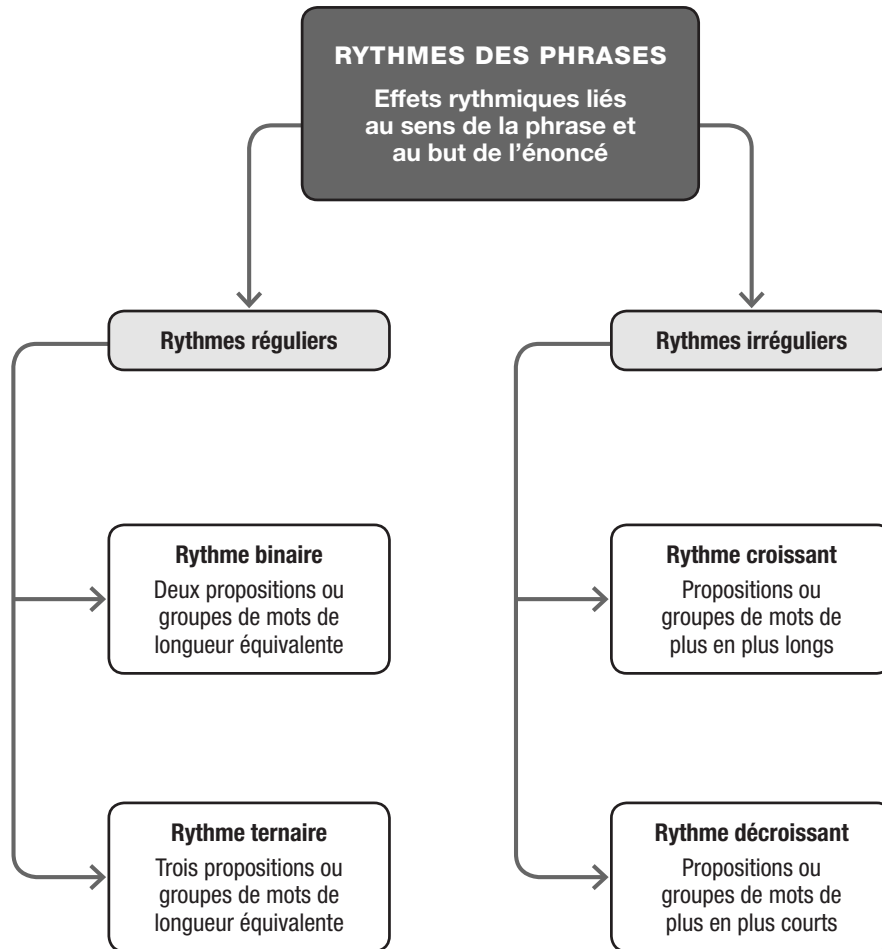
RYTHMES DES PHRASES

Effets rythmiques liés au sens de la phrase et au but de l'énoncé

Rythmes réguliers

Rythme binaire
Deux propositions ou groupes de mots de longueur équivalente

Rythme ternaire
Trois propositions ou groupes de mots de longueur équivalente

Rythmes irréguliers

Rythme croissant
Propositions ou groupes de mots de plus en plus longs

Rythme décroissant
Propositions ou groupes de mots de plus en plus courts